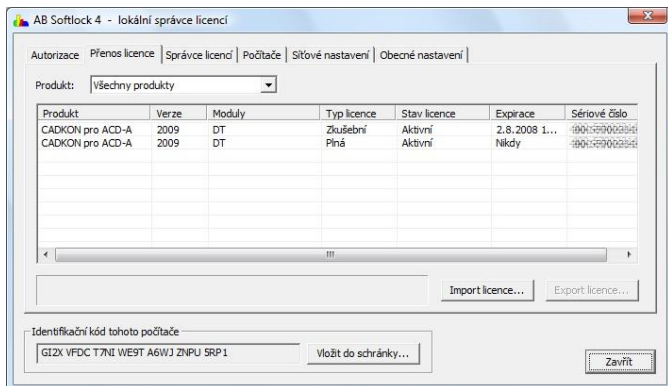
AB Softlock 4 - lokální správce licencí

Autorizace | Přenos licence | Správce licencí | Počítače | Síťové nastavení | Obecné nastavení

Produkt: Všechny produkty

| Produkt | Verze | Moduly | Typ licence | Stav licence | Expirace | Sériové číslo |
|---|---|---|---|---|---|---|
| CADKON pro ACD-A | 2009 | DT | Zkušební | Aktivní | 2.8.2008 1... | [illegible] |
| CADKON pro ACD-A | 2009 | DT | Plná | Aktivní | Nikdy | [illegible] |

Import licence... Export licence...

Identifikační kód tohoto počítače
GI2X VFDC T7NI WE9T A6WJ ZNPU 5RP1
Vložit do schránky...

Zavřít